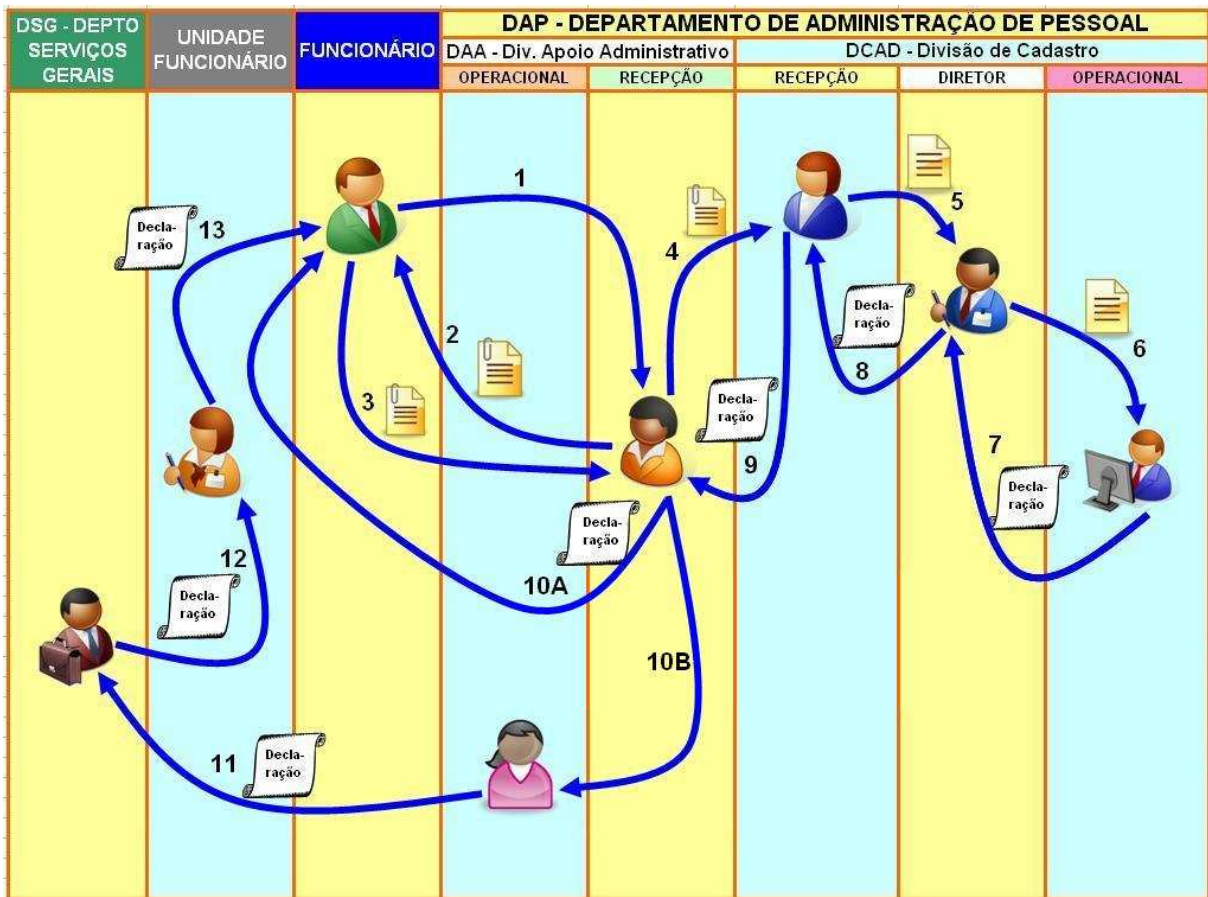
| DSG - DEPTO SERVIÇOS GERAIS | UNIDADE FUNCIONÁRIO | FUNCIONÁRIO | DAP - DEPARTAMENTO DE ADMINISTRAÇÃO DE PESSOAL | | | | |
|---|---|---|---|---|---|---|---|
| | | | DAA - Div. Apoio Administrativo | | DCAD - Divisão de Cadastro | | |
| | | | OPERACIONAL | RECEPÇÃO | RECEPÇÃO | DIRETOR | OPERACIONAL |

1

2

3

4

5

6

7
Declaração

8
Declaração

9
Declaração

10A
Declaração

10B

11
Declaração

12
Declaração

13
Declaração